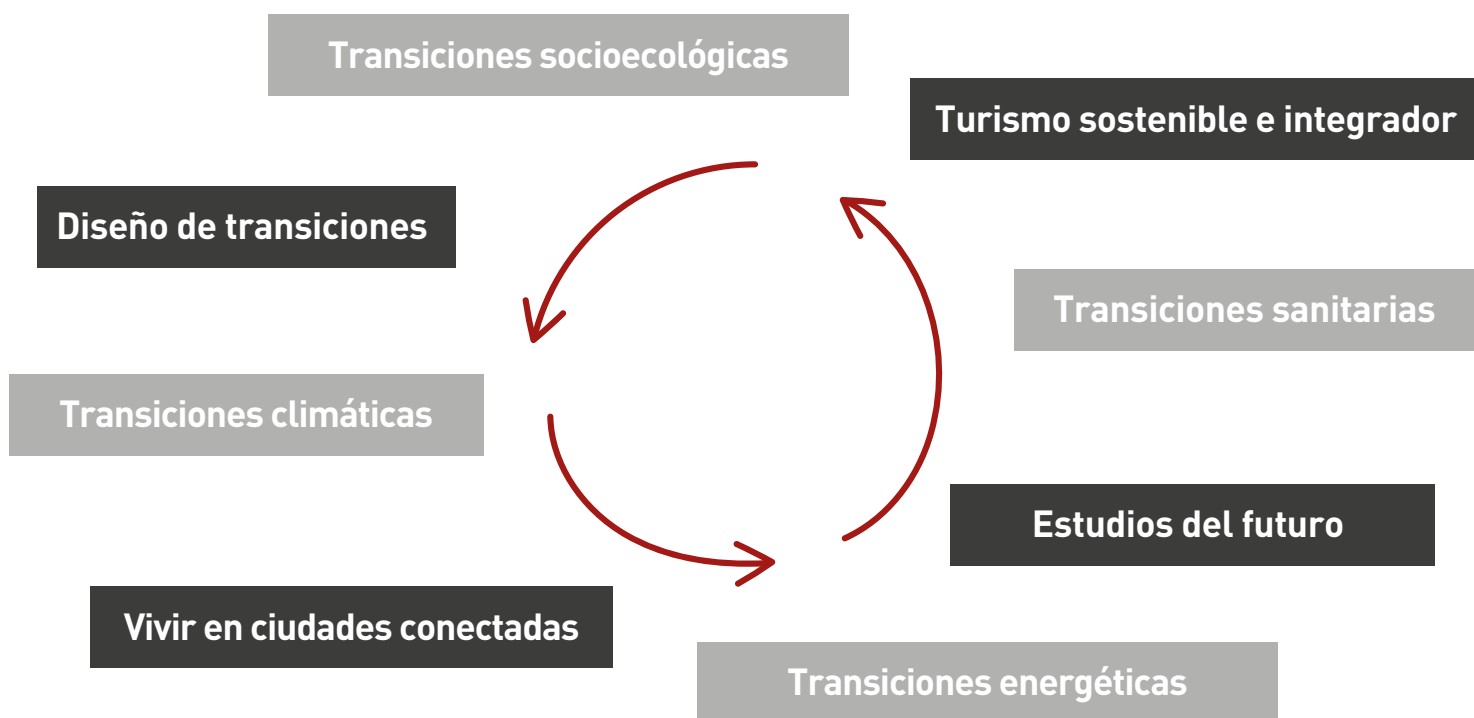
Transiciones socioecológicas

Turismo sostenible e integrador

Diseño de transiciones

Transiciones sanitarias

Transiciones climáticas

Estudios del futuro

Vivir en ciudades conectadas

Transiciones energéticas